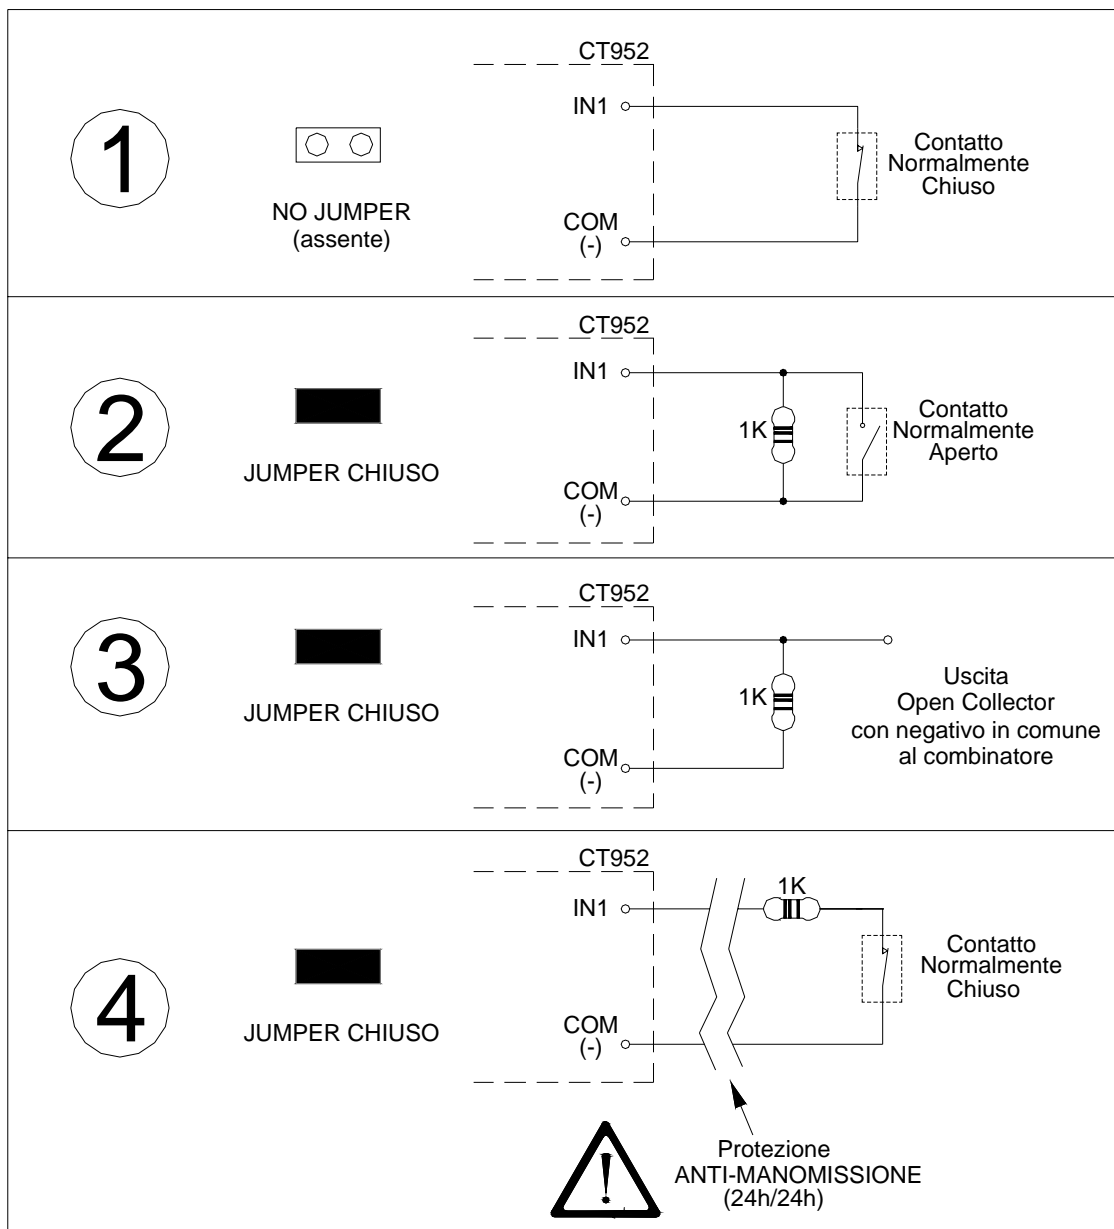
1

NO JUMPER
(assente)

CT952

IN1

COM
(-)

Contatto
Normalmente
Chiuso

2

JUMPER CHIUSO

CT952

IN1

1K

COM
(-)

Contatto
Normalmente
Aperto

3

JUMPER CHIUSO

CT952

IN1

1K

COM
(-)

Uscita
Open Collector
con negativo in comune
al combinatore

4

JUMPER CHIUSO

CT952

IN1

1K

COM
(-)

Contatto
Normalmente
Chiuso

Protezione
ANTI-MANOMISSIONE
(24h/24h)